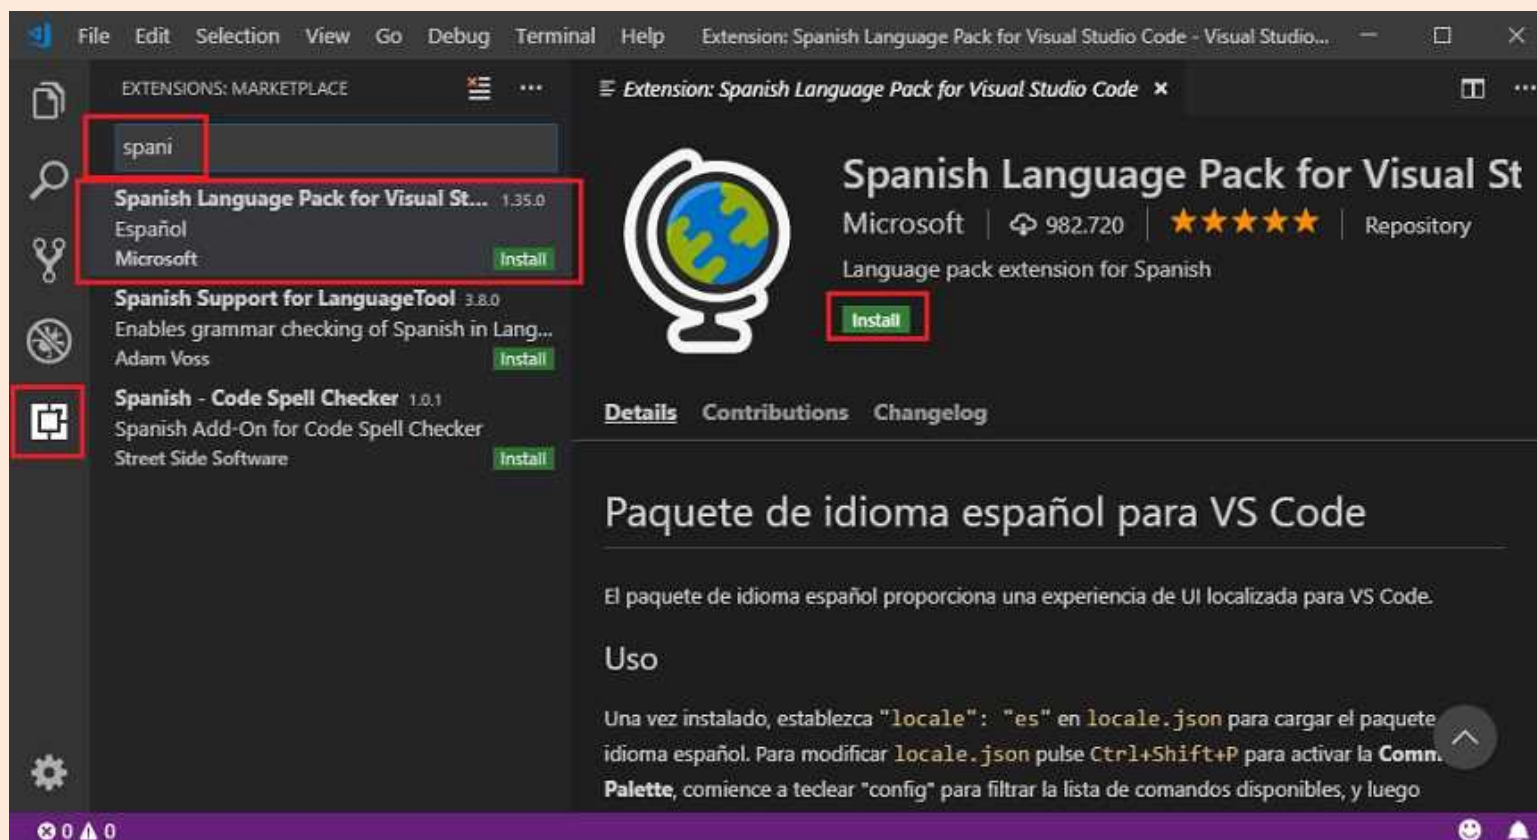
File Edit Selection View Go Debug Terminal Help Extension: Spanish Language Pack for Visual Studio Code - Visual Studio...

EXTENSIONS: MARKETPLACE

spani

Spanish Language Pack for Visual St... 1.35.0
Español
Microsoft Install

Spanish Support for LanguageTool 3.8.0
Enables grammar checking of Spanish in Lang...
Adam Voss Install

Spanish - Code Spell Checker 1.0.1
Spanish Add-On for Code Spell Checker
Street Side Software Install

Extension: Spanish Language Pack for Visual Studio Code ×

Spanish Language Pack for Visual St
Microsoft | 982.720 | ★★★★★ | Repository
Language pack extension for Spanish
Install

Details Contributions Changelog

Paquete de idioma español para VS Code

El paquete de idioma español proporciona una experiencia de UI localizada para VS Code.

Uso

Una vez instalado, establezca "locale": "es" en locale.json para cargar el paquete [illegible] idioma español. Para modificar locale.json pulse Ctrl+Shift+P para activar la Comm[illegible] Palette, comience a teclear "config" para filtrar la lista de comandos disponibles, y luego

⊗ 0 ⚠ 0